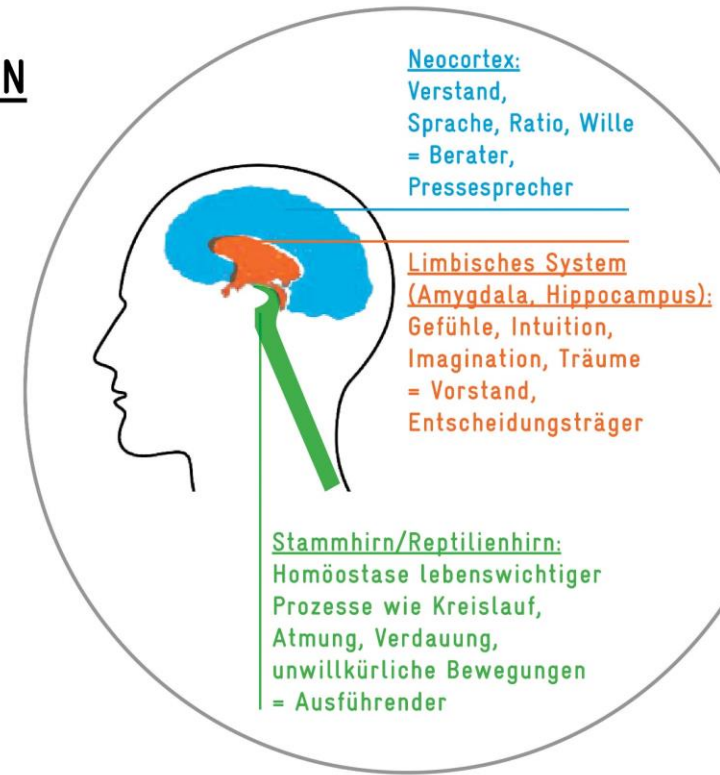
N

Neocortex:
Verstand,
Sprache, Ratio, Wille
= Berater,
Pressesprecher

Limbisches System
(Amygdala, Hippocampus):
Gefühle, Intuition,
Imagination, Träume
= Vorstand,
Entscheidungsträger

Stammhirn/Reptilienhirn:
Homöostase lebenswichtiger
Prozesse wie Kreislauf,
Atmung, Verdauung,
unwillkürliche Bewegungen
= Ausführender